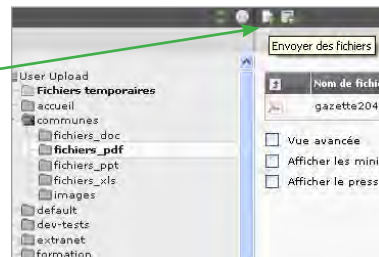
Envoyer des fichiers

User Upload
Fichiers temporaires
accueil
communes
fichiers_doc
fichiers_pdf
fichiers_ppt
fichiers_xls
images
default
dev-tests
extranet
formation

Nom de fichi
gazette204

Vue avancée
Afficher les mini
Afficher le press